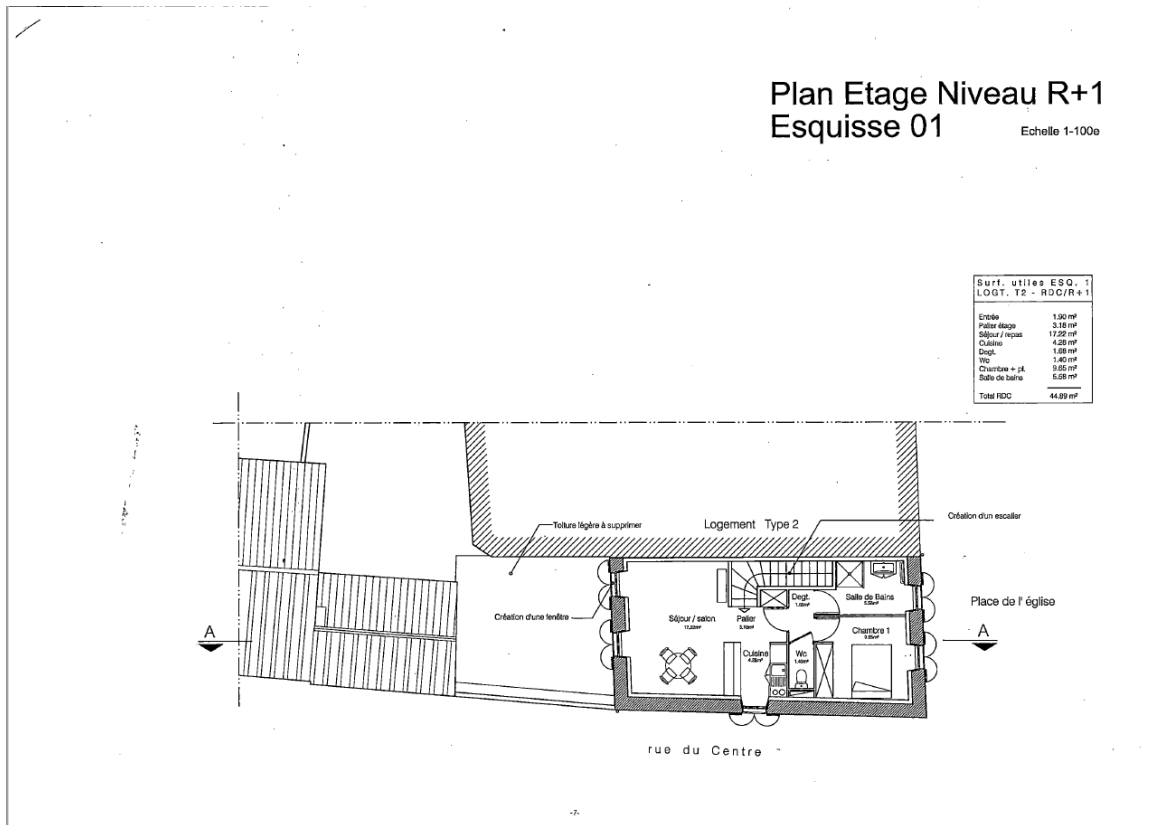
Plan Etage Niveau R+1
Esquisse 01 Echelle 1-100e

Surf. utiles ESQ. 1
LOGT. T2 - RDC/R+1

| | |
|---|---|
| Entrée | 1.90 m² |
| Palier étage | 3.18 m² |
| Séjour / repas | 17.22 m² |
| Cuisine | 4.28 m² |
| Degt. | 1.68 m² |
| Wc | 1.40 m² |
| Chambre + pl. | 9.65 m² |
| Salle de bains | 5.58 m² |
| Total RDC | 44.89 m² |

Toiture légère à supprimer

Logement Type 2

Création d'un escalier

Création d'une fenêtre

Séjour / salon
17.22m²

Palier
3.18m²

Degt.
1.68m²

Salle de Bains
5.58m²

Chambre 1
9.65m²

Cuisine
4.28m²

Wc
1.40m²

Place de l' église

A

A

rue du Centre

-7-